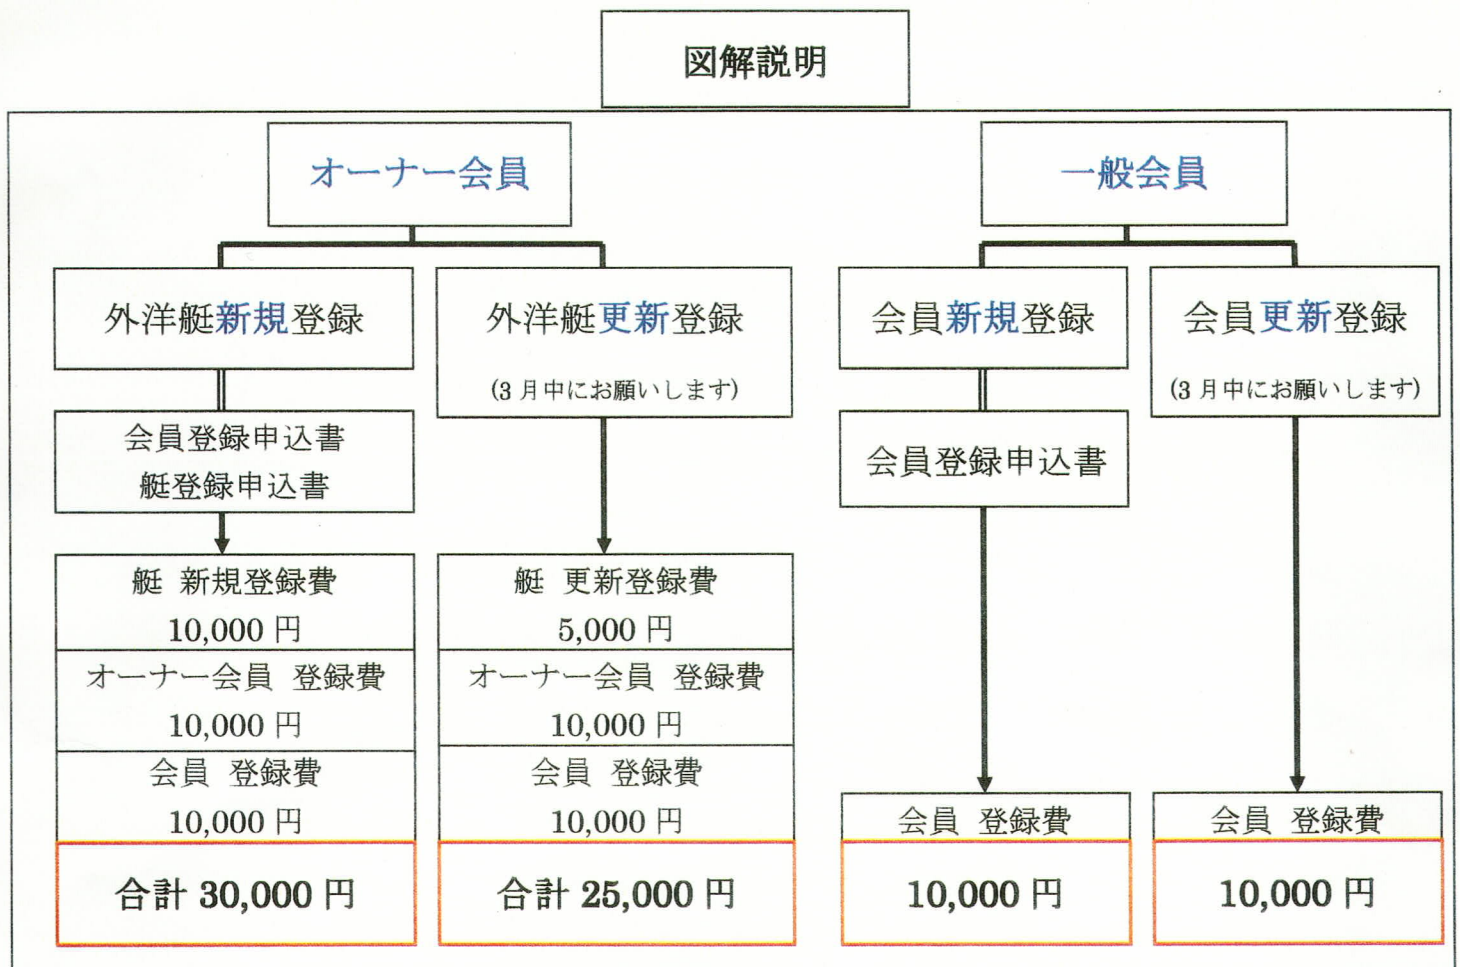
図解説明

オーナー会員

外洋艇新規登録

会員登録申込書
艇登録申込書

艇　新規登録費
10,000 円

オーナー会員　登録費
10,000 円

会員　登録費
10,000 円

合計 30,000 円

外洋艇更新登録
(3 月中にお願いします)

艇　更新登録費
5,000 円

オーナー会員　登録費
10,000 円

会員　登録費
10,000 円

合計 25,000 円

一般会員

会員新規登録

会員登録申込書

会員　登録費

10,000 円

会員更新登録
(3 月中にお願いします)

会員　登録費

10,000 円